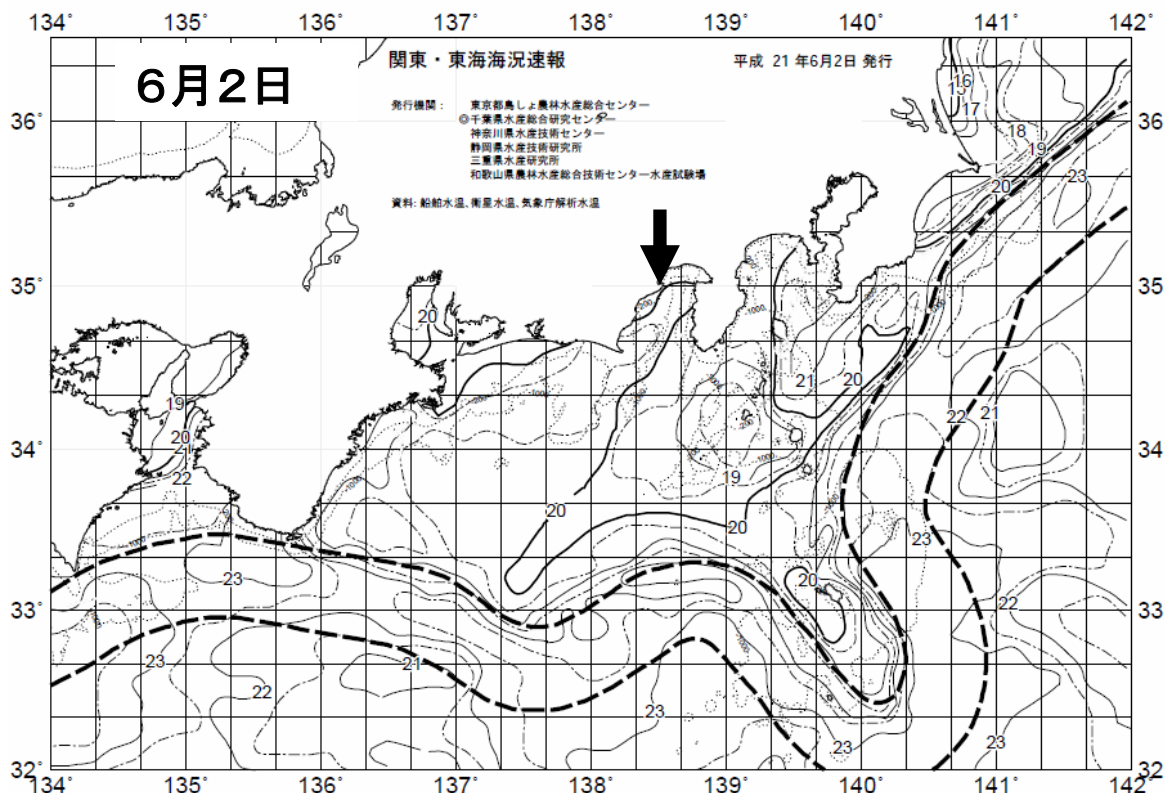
134° 135° 136° 137° 138° 139° 140° 141° 142°

6月2日

関東・東海海況速報

平成 21 年6月2日 発行

発行機関: 東京都島しょ農林水産総合センター
◎千葉県水産総合研究センター
神奈川県水産技術センター
静岡県水産技術研究所
三重県水産研究所
和歌山県農林水産総合技術センター水産試験場

資料: 船舶水温、衛星水温、気象庁解析水温

36° 35° 34° 33° 32°

36 35 34 33 32

16 15 17 18 19 20 23

20 21 20 22 21

19 20 21 22

19 20 20

23 20 22

23 21 22 23 23 23

1000 1000 1000 1000 1000 1000

134° 135° 136° 137° 138° 139° 140° 141° 142°